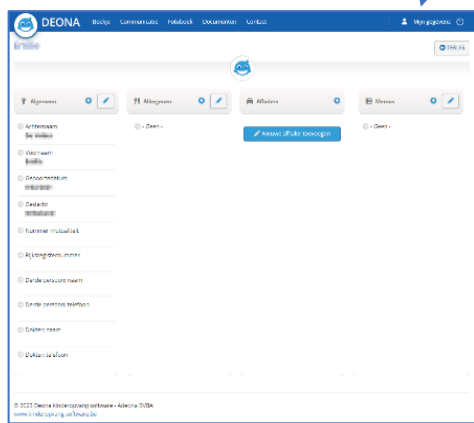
DEONA Boekje Communicatie Fotoboek Documenten Contact

Mijn gegevens

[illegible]

TERUG

Algemeen

Achternaam
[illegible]

Voornaam
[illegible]

Geboortedatum
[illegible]

Geslacht
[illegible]

Nummer mutualiteit

Rijksregisternummer

Derde persoon naam

Derde persoon telefoon

Dokter naam

Dokter telefoon

Allergieën

- Geen -

Afhalers

Nieuwe afhaler toevoegen

Memos

- Geen -

© 2022 Deona kinderopvang software - Adeona BVBA
www.kinderopvang.be/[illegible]